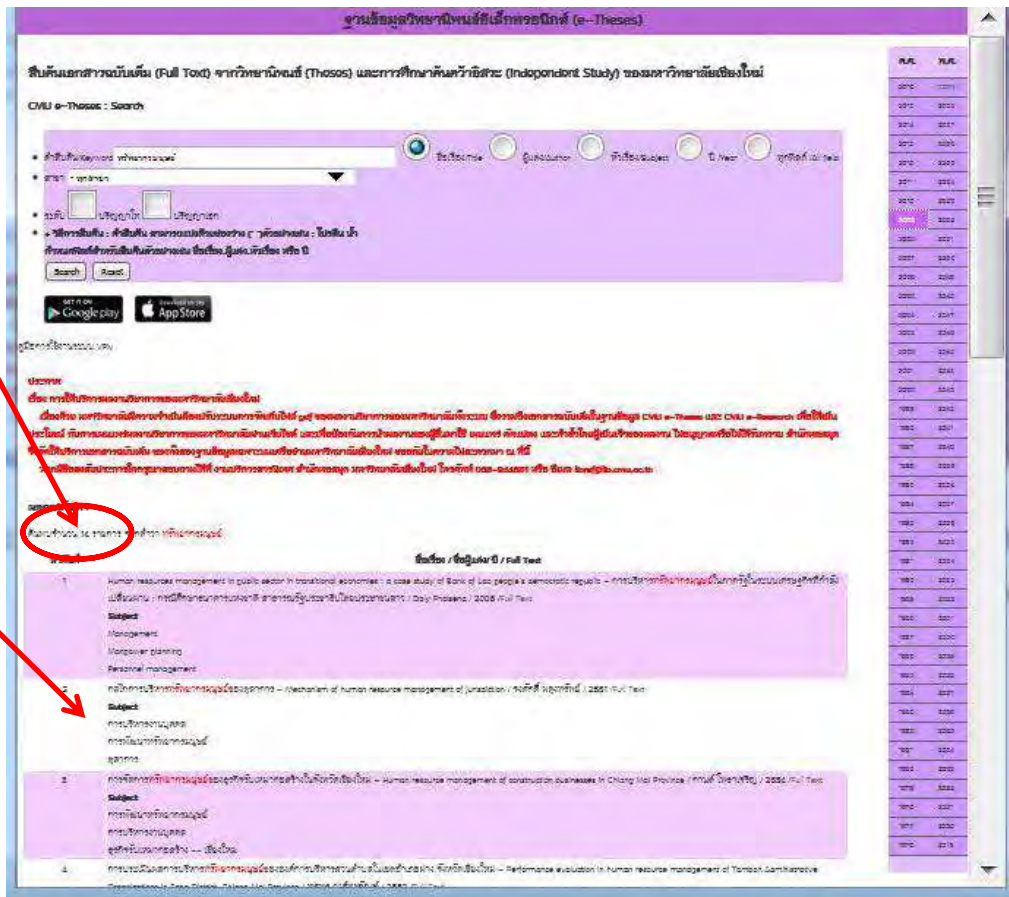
ฐานข้อมูลวิทยานิพนธ์อิเล็กทรอนิกส์ (e-Theses)

สืบค้นเอกสารฉบับเต็ม (Full Text) จากวิทยานิพนธ์ (Theses) และการศึกษาค้นคว้าอิสระ (Independent Study) ของมหาวิทยาลัยเชียงใหม่

CMU e-Theses : Search

คำสืบค้น/Keyword ทรัพยากรมนุษย์ ชื่อเรื่อง/Title ผู้แต่ง/Author หัวเรื่อง/Subject ปี/Year ทุกคีย์/All field

สาขา - ทุกสาขา

ระดับ ปริญญาโท ปริญญาเอก

Search Reset

GET IT ON Google play

Download on the App Store

คู่มือการใช้งานระบบ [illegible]

ประกาศ

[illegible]

ผลการค้นหา

สืบค้นจำนวน 16 รายการ จากคำว่า ทรัพยากรมนุษย์

ลำดับ ชื่อเรื่อง / ชื่อผู้แต่ง/ปี / Full Text

1 Human resources management in public sector in transitional economies : a case study of Bank of Lao people's democratic republic = การบริหารทรัพยากรมนุษย์ในภาครัฐในระบบเศรษฐกิจที่กำลังเปลี่ยนแปลง : กรณีศึกษาธนาคารแห่งชาติ สาธารณรัฐประชาธิปไตยประชาชนลาว / Daly Phissena / 2006 Full Text
Subject
Management
Manpower planning
Personnel management

2 กลไกการบริหารทรัพยากรมนุษย์ของตุลาการ = Mechanism of human resource management of jurisdiction / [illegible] / 2551 Full Text
Subject
การบริหารงานบุคคล
การวางแผนทรัพยากรมนุษย์
ตุลาการ

3 การจัดการทรัพยากรมนุษย์ของธุรกิจรับเหมาก่อสร้างในจังหวัดเชียงใหม่ = Human resource management of construction businesses in Chiang Mai Province / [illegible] / 2556 Full Text
Subject
การวางแผนทรัพยากรมนุษย์
การบริหารงานบุคคล
ธุรกิจรับเหมาก่อสร้าง -- เชียงใหม่

4 การประเมินผลการบริหารทรัพยากรมนุษย์ขององค์การบริหารส่วนตำบลในอำเภอ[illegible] จังหวัดเชียงใหม่ = Performance evaluation in human resource management of Tambon Administrative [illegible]

พ.ศ. ค.ศ.
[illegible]